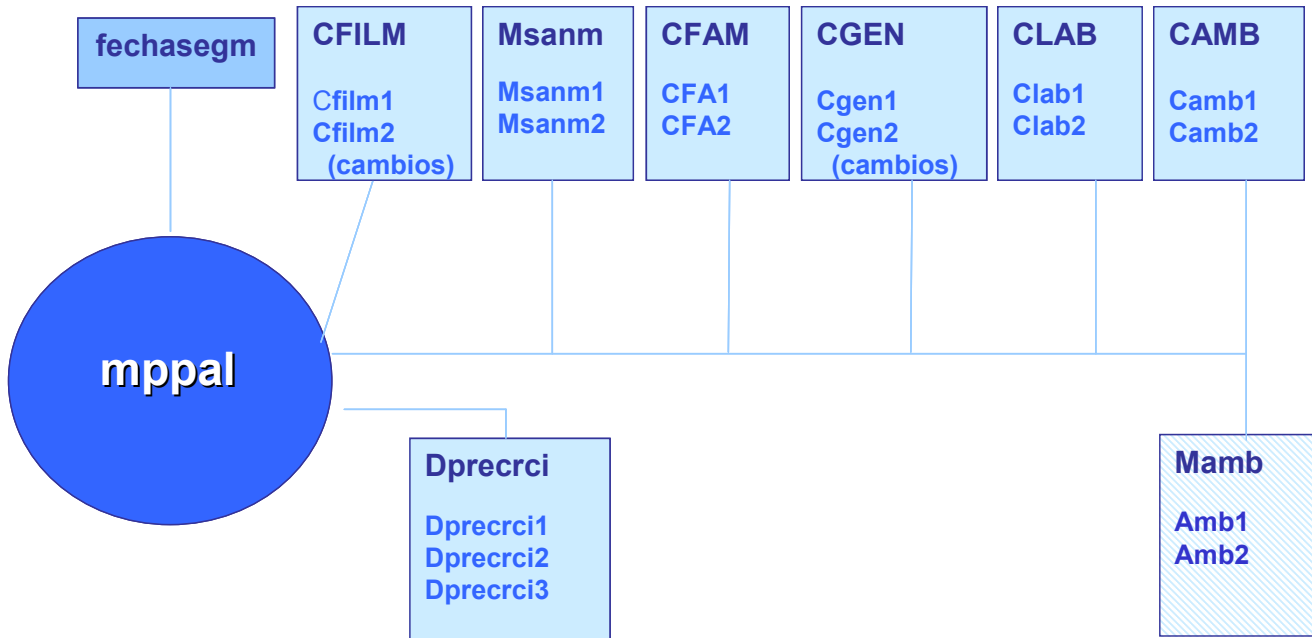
fechasegm

CFILM

Cfilm1
Cfilm2
(cambios)

Msanm

Msanm1
Msanm2

CFAM

CFA1
CFA2

CGEN

Cgen1
Cgen2
(cambios)

CLAB

Clab1
Clab2

CAMB

Camb1
Camb2

mppal

Dprecrci

Dprecrci1
Dprecrci2
Dprecrci3

Mamb

Amb1
Amb2